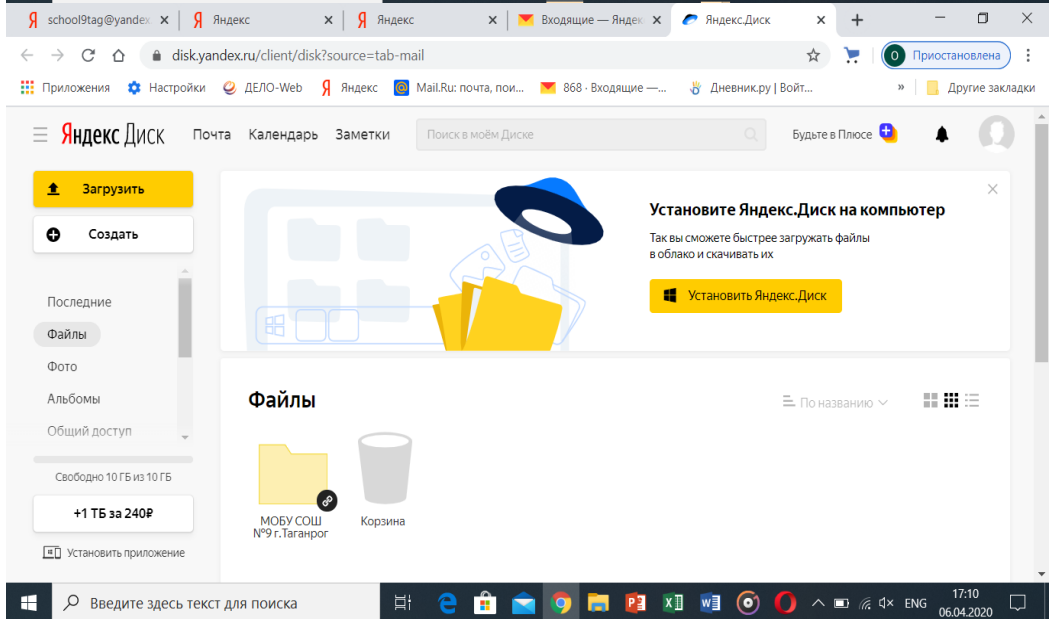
school9tag@yandex ×
Яндекс ×
Яндекс ×
Входящие — Яндек ×
Яндекс.Диск ×
+

disk.yandex.ru/client/disk?source=tab-mail
Приостановлена

Приложения
Настройки
ДЕЛО-Web
Яндекс
Mail.Ru: почта, пои...
868 · Входящие —...
Дневник.ру | Войт...
»
Другие закладки

Яндекс Диск
Почта
Календарь
Заметки
Поиск в моём Диске
Будьте в Плюсе

Загрузить
Создать

Последние
Файлы
Фото
Альбомы
Общий доступ

Свободно 10 ГБ из 10 ГБ
+1 ТБ за 240₽
Установить приложение

Установите Яндекс.Диск на компьютер
Так вы сможете быстрее загружать файлы в облако и скачивать их
Установить Яндекс.Диск

Файлы
По названию

МОБУ СОШ №9 г.Таганрог
Корзина

Введите здесь текст для поиска
ENG
17:10
06.04.2020